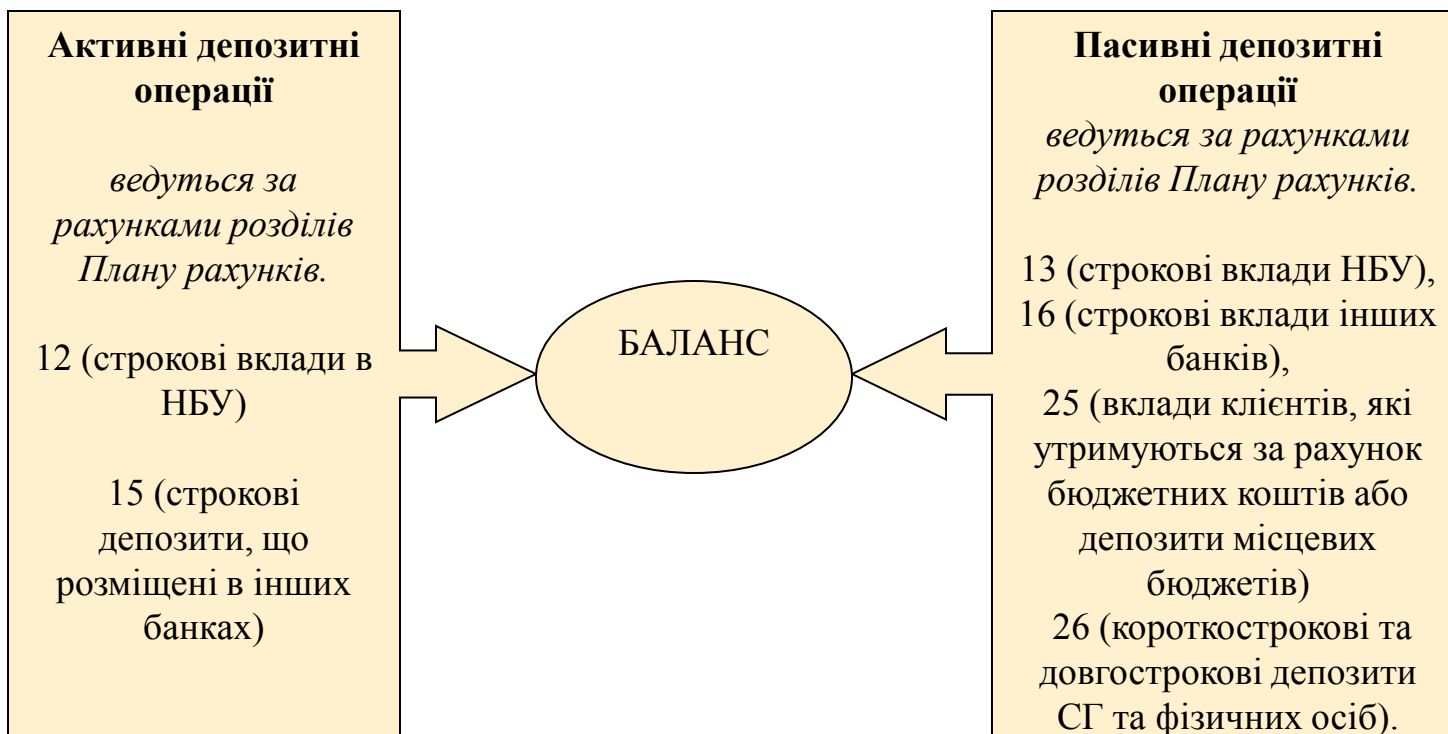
**Активні депозитні операції**

*ведуться за рахунками розділів Плану рахунків.*

12 (строкові вклади в НБУ)

15 (строкові депозити, що розміщені в інших банках)

БАЛАНС

**Пасивні депозитні операції**

*ведуться за рахунками розділів Плану рахунків.*

13 (строкові вклади НБУ), 16 (строкові вклади інших банків), 25 (вклади клієнтів, які утримуються за рахунок бюджетних коштів або депозити місцевих бюджетів) 26 (короткострокові та довгострокові депозити СГ та фізичних осіб).